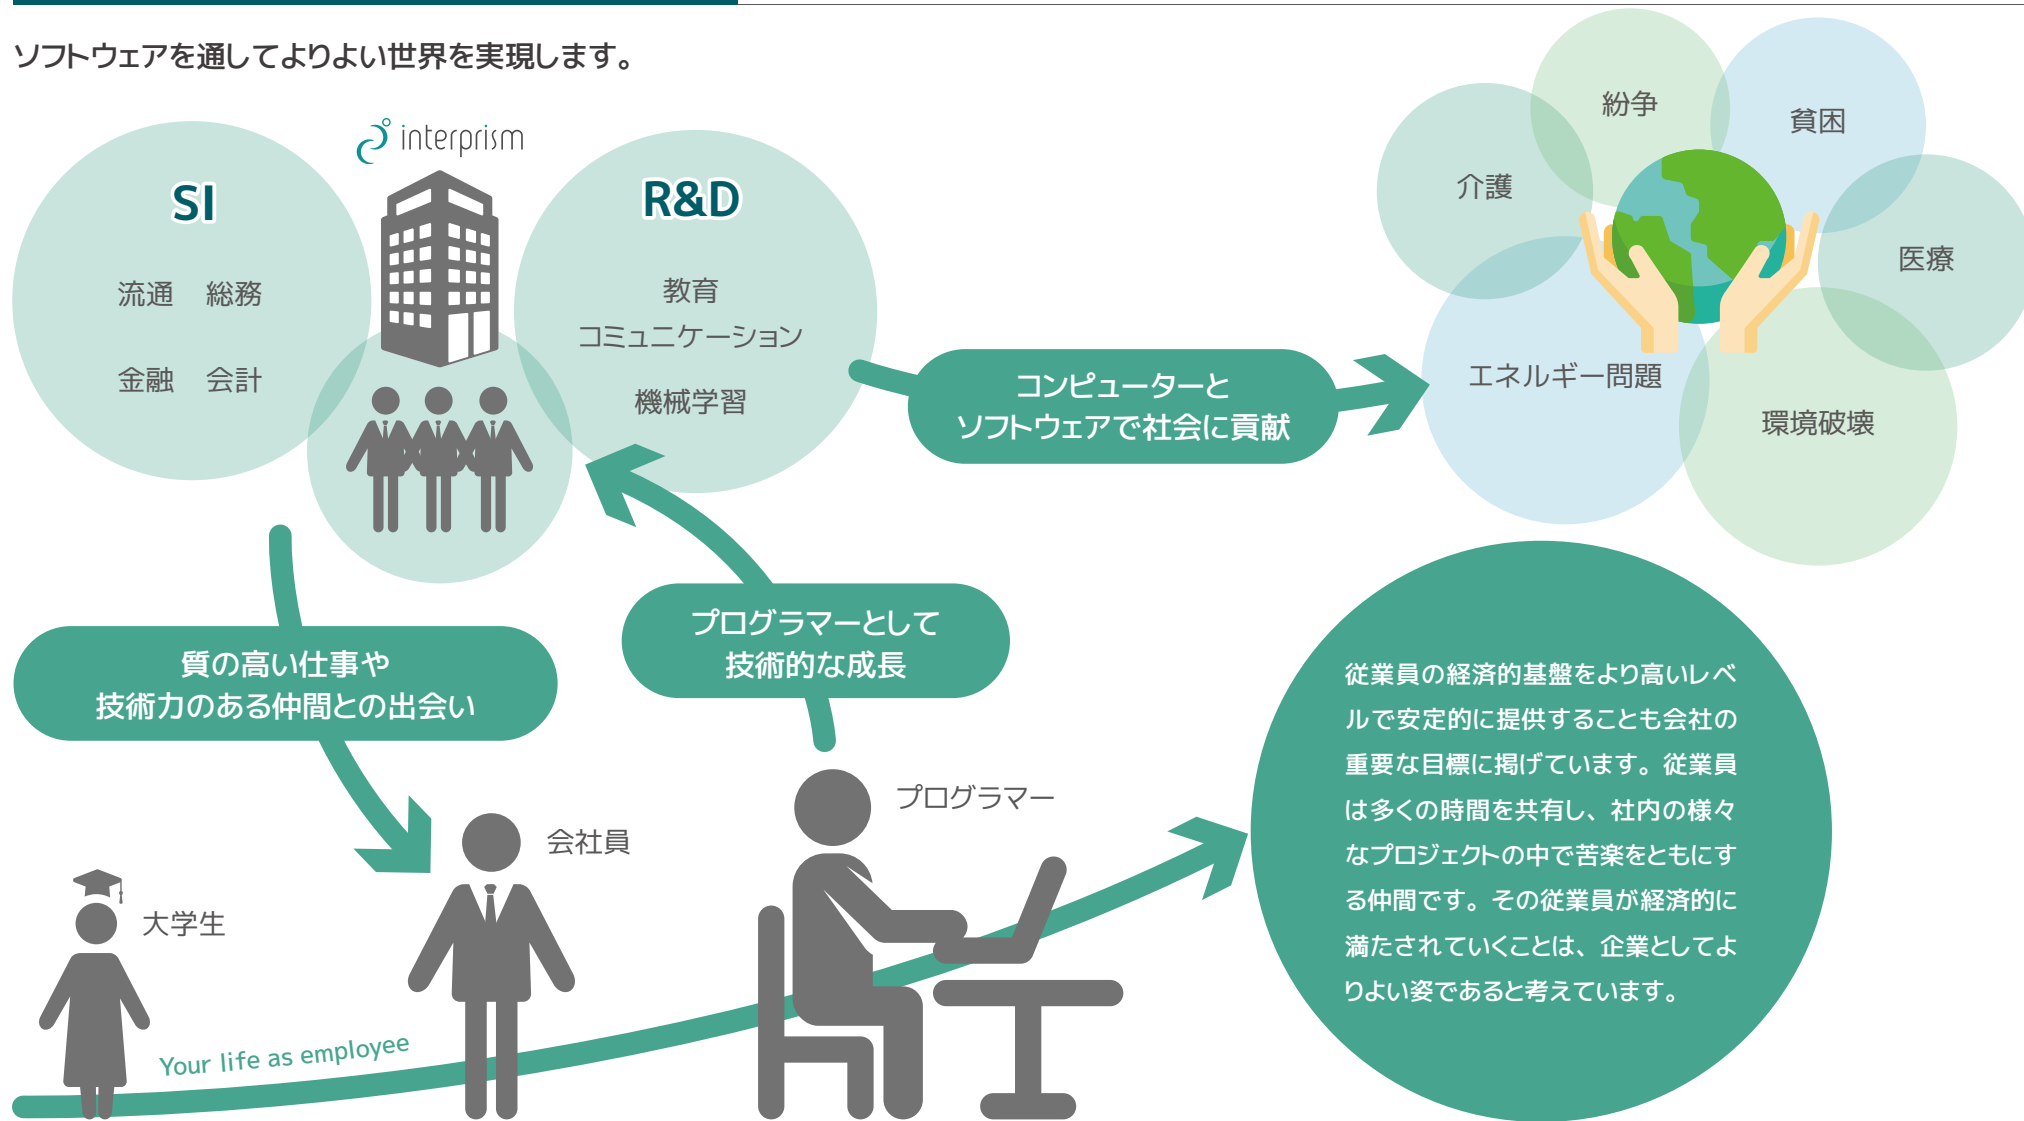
ソフトウェアを通してよりよい世界を実現します。

interprism

SI

流通　総務

金融　会計

R&D

教育

コミュニケーション

機械学習

コンピューターと
ソフトウェアで社会に貢献

紛争

貧困

介護

医療

エネルギー問題

環境破壊

質の高い仕事や
技術力のある仲間との出会い

プログラマーとして
技術的な成長

従業員の経済的基盤をより高いレベルで安定的に提供することも会社の重要な目標に掲げています。従業員は多くの時間を共有し、社内の様々なプロジェクトの中で苦楽をともにする仲間です。その従業員が経済的に満たされていくことは、企業としてよりよい姿であると考えています。

プログラマー

会社員

大学生

Your life as employee